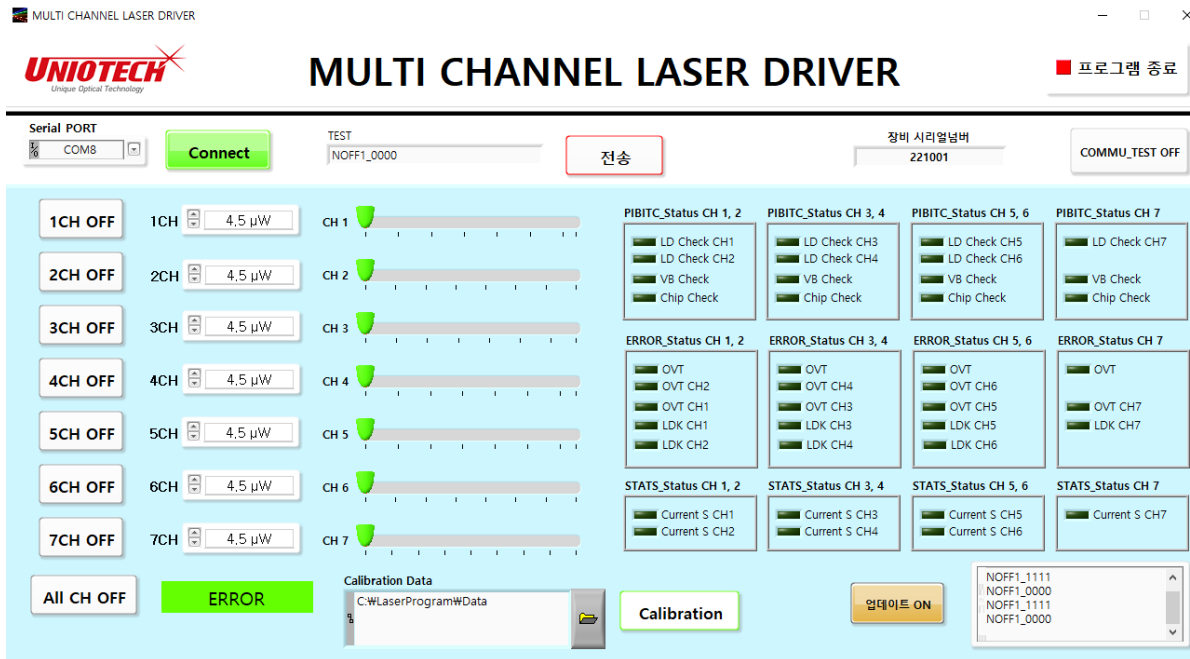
MULTI CHANNEL LASER DRIVER

UNIOTECH
Unique Optical Technology

MULTI CHANNEL LASER DRIVER

프로그램 종료

Serial PORT
COM8

Connect

TEST
NOFF1_0000

전송

장비 시리얼넘버
221001

COMMU_TEST OFF

1CH OFF
1CH 4,5 μW
CH 1

2CH OFF
2CH 4,5 μW
CH 2

3CH OFF
3CH 4,5 μW
CH 3

4CH OFF
4CH 4,5 μW
CH 4

5CH OFF
5CH 4,5 μW
CH 5

6CH OFF
6CH 4,5 μW
CH 6

7CH OFF
7CH 4,5 μW
CH 7

PIBITC_Status CH 1, 2
LD Check CH1
LD Check CH2
VB Check
Chip Check

PIBITC_Status CH 3, 4
LD Check CH3
LD Check CH4
VB Check
Chip Check

PIBITC_Status CH 5, 6
LD Check CH5
LD Check CH6
VB Check
Chip Check

PIBITC_Status CH 7
LD Check CH7
VB Check
Chip Check

ERROR_Status CH 1, 2
OVT
OVT CH2
OVT CH1
LDK CH1
LDK CH2

ERROR_Status CH 3, 4
OVT
OVT CH4
OVT CH3
LDK CH3
LDK CH4

ERROR_Status CH 5, 6
OVT
OVT CH6
OVT CH5
LDK CH5
LDK CH6

ERROR_Status CH 7
OVT
OVT CH7
LDK CH7

STATS_Status CH 1, 2
Current S CH1
Current S CH2

STATS_Status CH 3, 4
Current S CH3
Current S CH4

STATS_Status CH 5, 6
Current S CH5
Current S CH6

STATS_Status CH 7
Current S CH7

All CH OFF

ERROR

Calibration Data
C:₩LaserProgram₩Data

Calibration

업데이트 ON

NOFF1_1111
NOFF1_0000
NOFF1_1111
NOFF1_0000